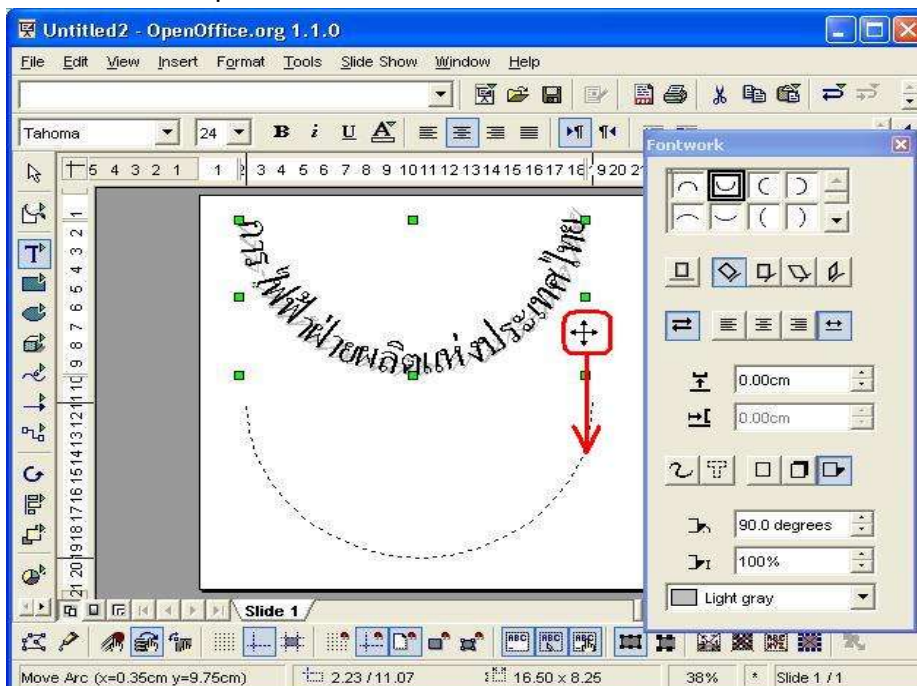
Untitled2 - OpenOffice.org 1.1.0

File Edit View Insert Format Tools Slide Show Window Help

Tahoma 24

Fontwork

การไฟฟ้าฝ่ายผลิตแห่งประเทศไทย

0.00cm

0.00cm

90.0 degrees

100%

Light gray

Slide 1

Move Arc (x=0.35cm y=9.75cm) 2.23 / 11.07 16.50 x 8.25 38% * Slide 1 / 1